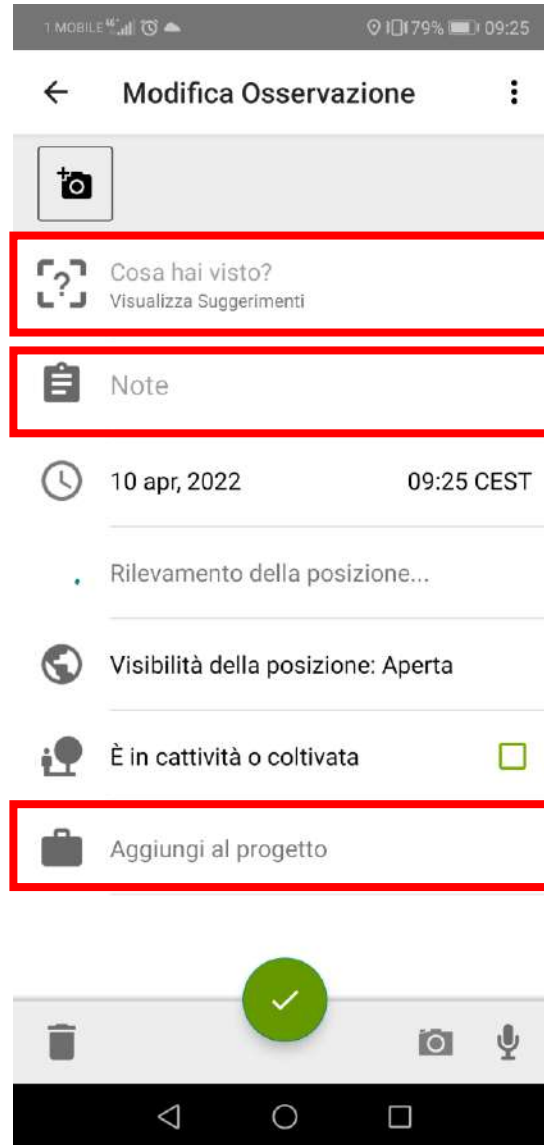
I MOBILE 4G 79% 09:25

Modifica Osservazione

Cosa hai visto?
Visualizza Suggerimenti

Note

10 apr, 2022 09:25 CEST

Rilevamento della posizione...

Visibilità della posizione: Aperta

È in cattività o coltivata

Aggiungi al progetto